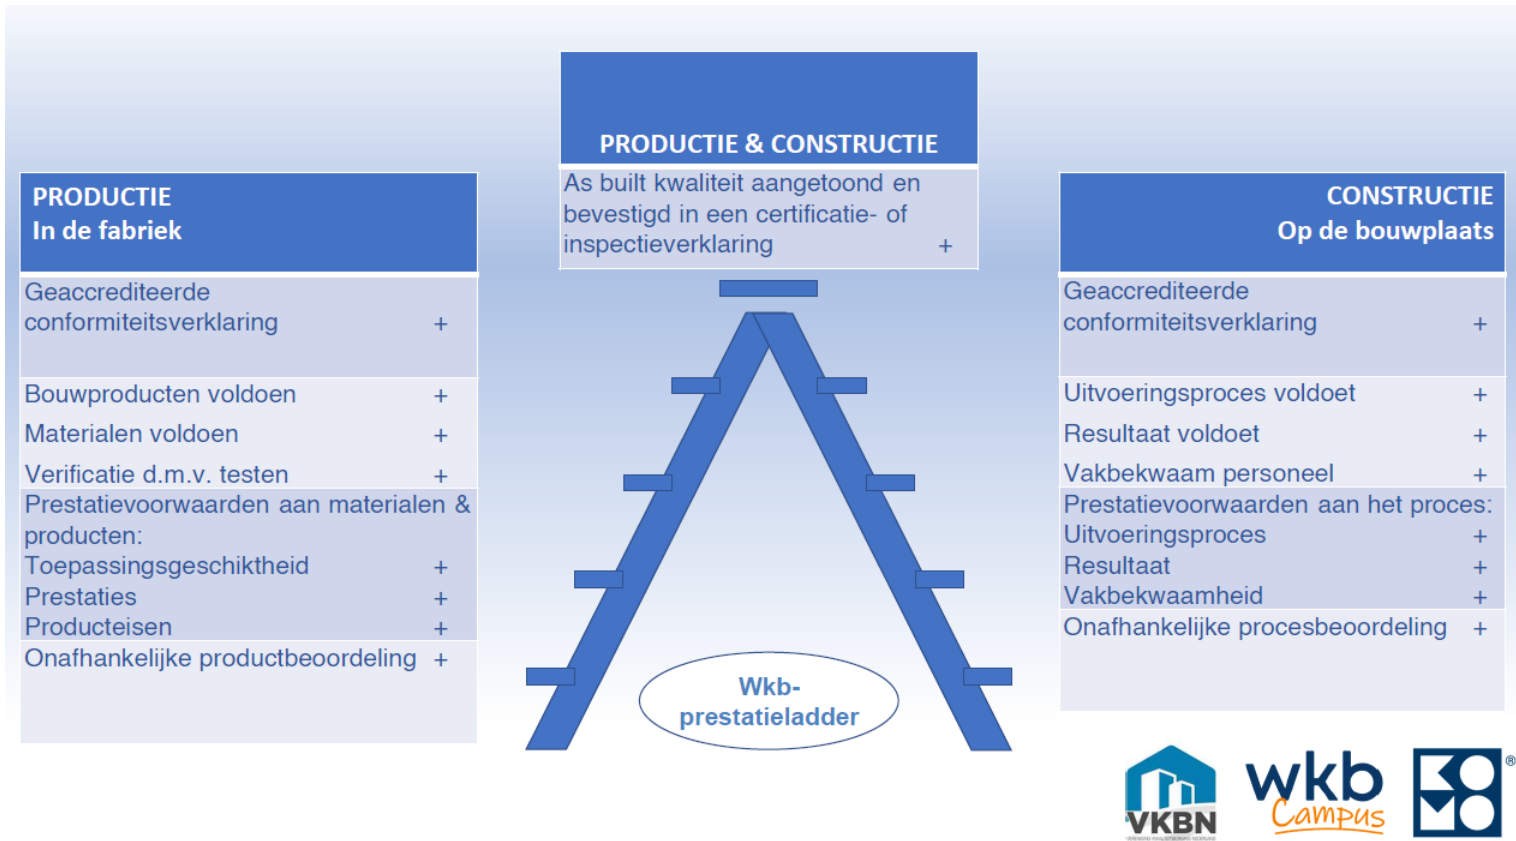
PRODUCTIE & CONSTRUCTIE

As built kwaliteit aangetoond en bevestigd in een certificatie- of inspectieverklaring +

PRODUCTIE
In de fabriek

Geaccrediteerde conformiteitsverklaring +

Bouwproducten voldoen +
Materialen voldoen +
Verificatie d.m.v. testen +

Prestatievoorwaarden aan materialen & producten:
Toepassingsgeschiktheid +
Prestaties +
Producteisen +

Onafhankelijke productbeoordeling +

CONSTRUCTIE
Op de bouwplaats

Geaccrediteerde conformiteitsverklaring +

Uitvoeringsproces voldoet +
Resultaat voldoet +
Vakbekwaam personeel +

Prestatievoorwaarden aan het proces:
Uitvoeringsproces +
Resultaat +
Vakbekwaamheid +

Onafhankelijke procesbeoordeling +

Wkb-prestatieladder

VKBN
wkb Campus
KOMO ®